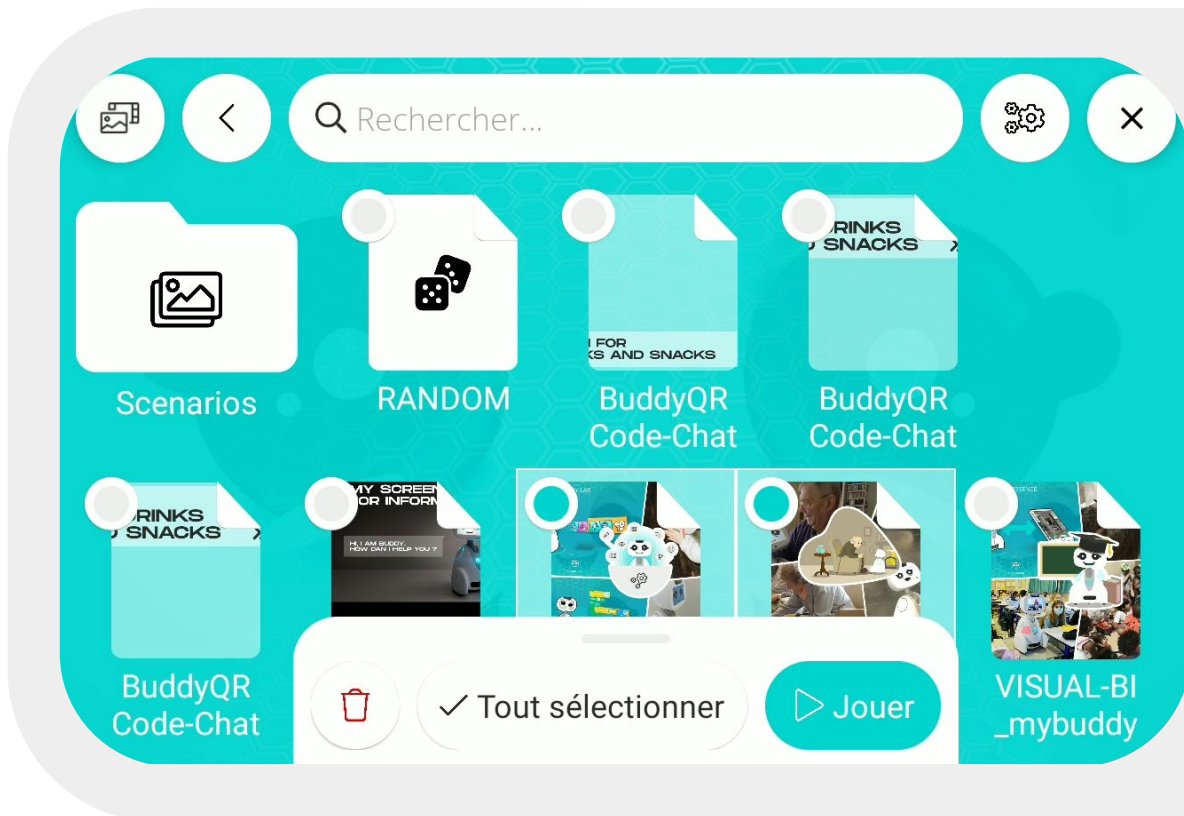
Rechercher...

Scenarios

RANDOM

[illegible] FOR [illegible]S AND SNACKS

BuddyQR Code-Chat

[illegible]RINKS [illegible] SNACKS

BuddyQR Code-Chat

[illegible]RINKS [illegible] SNACKS

BuddyQR Code-Chat

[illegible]MY SCREEN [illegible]OR INFORM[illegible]

HI, I AM BUDDY HOW CAN I HELP YOU ?

VISUAL-BI _mybuddy

Tout sélectionner

Jouer